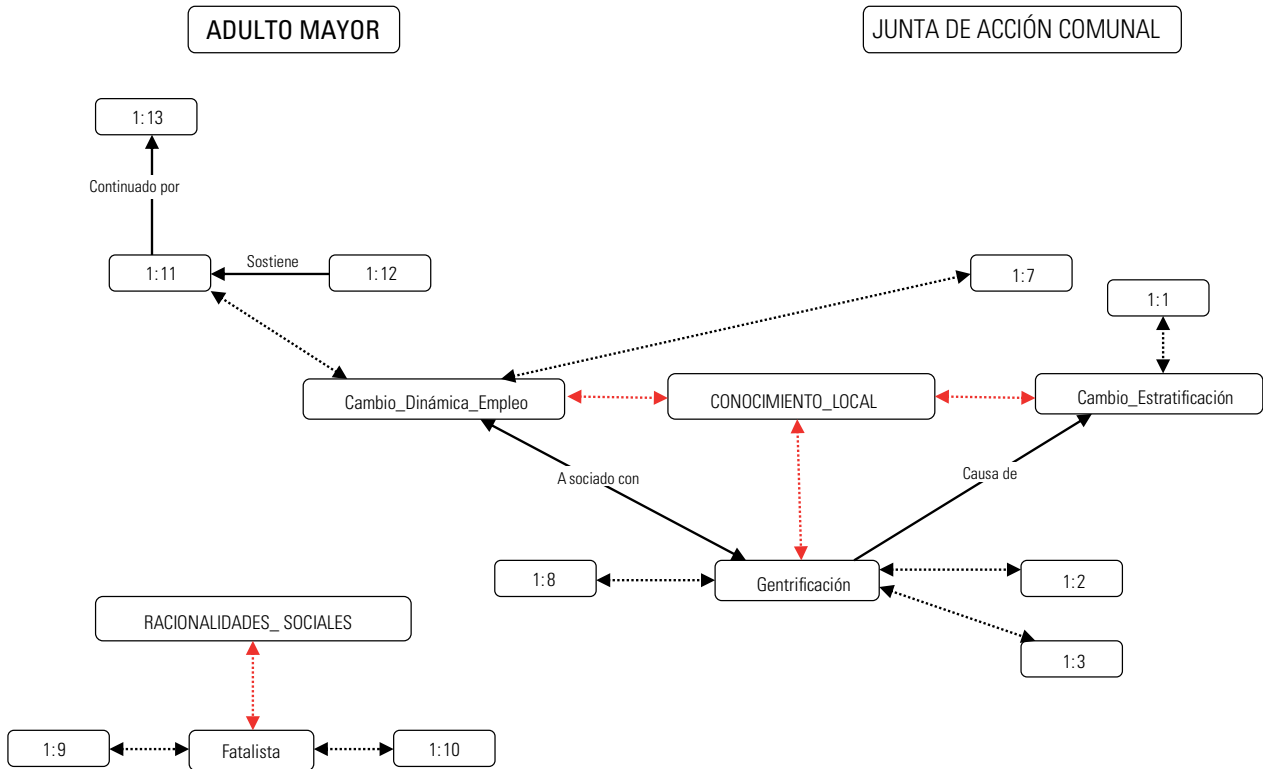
ADULTO MAYOR

JUNTA DE ACCIÓN COMUNAL

1:13

Continuado por

1:11

Sostiene

1:12

1:7

1:1

Cambio_Dinámica_Empleo

CONOCIMIENTO_LOCAL

Cambio_Estratificación

A sociado con

Causa de

1:8

Gentrificación

1:2

1:3

RACIONALIDADES_ SOCIALES

1:9

Fatalista

1:10